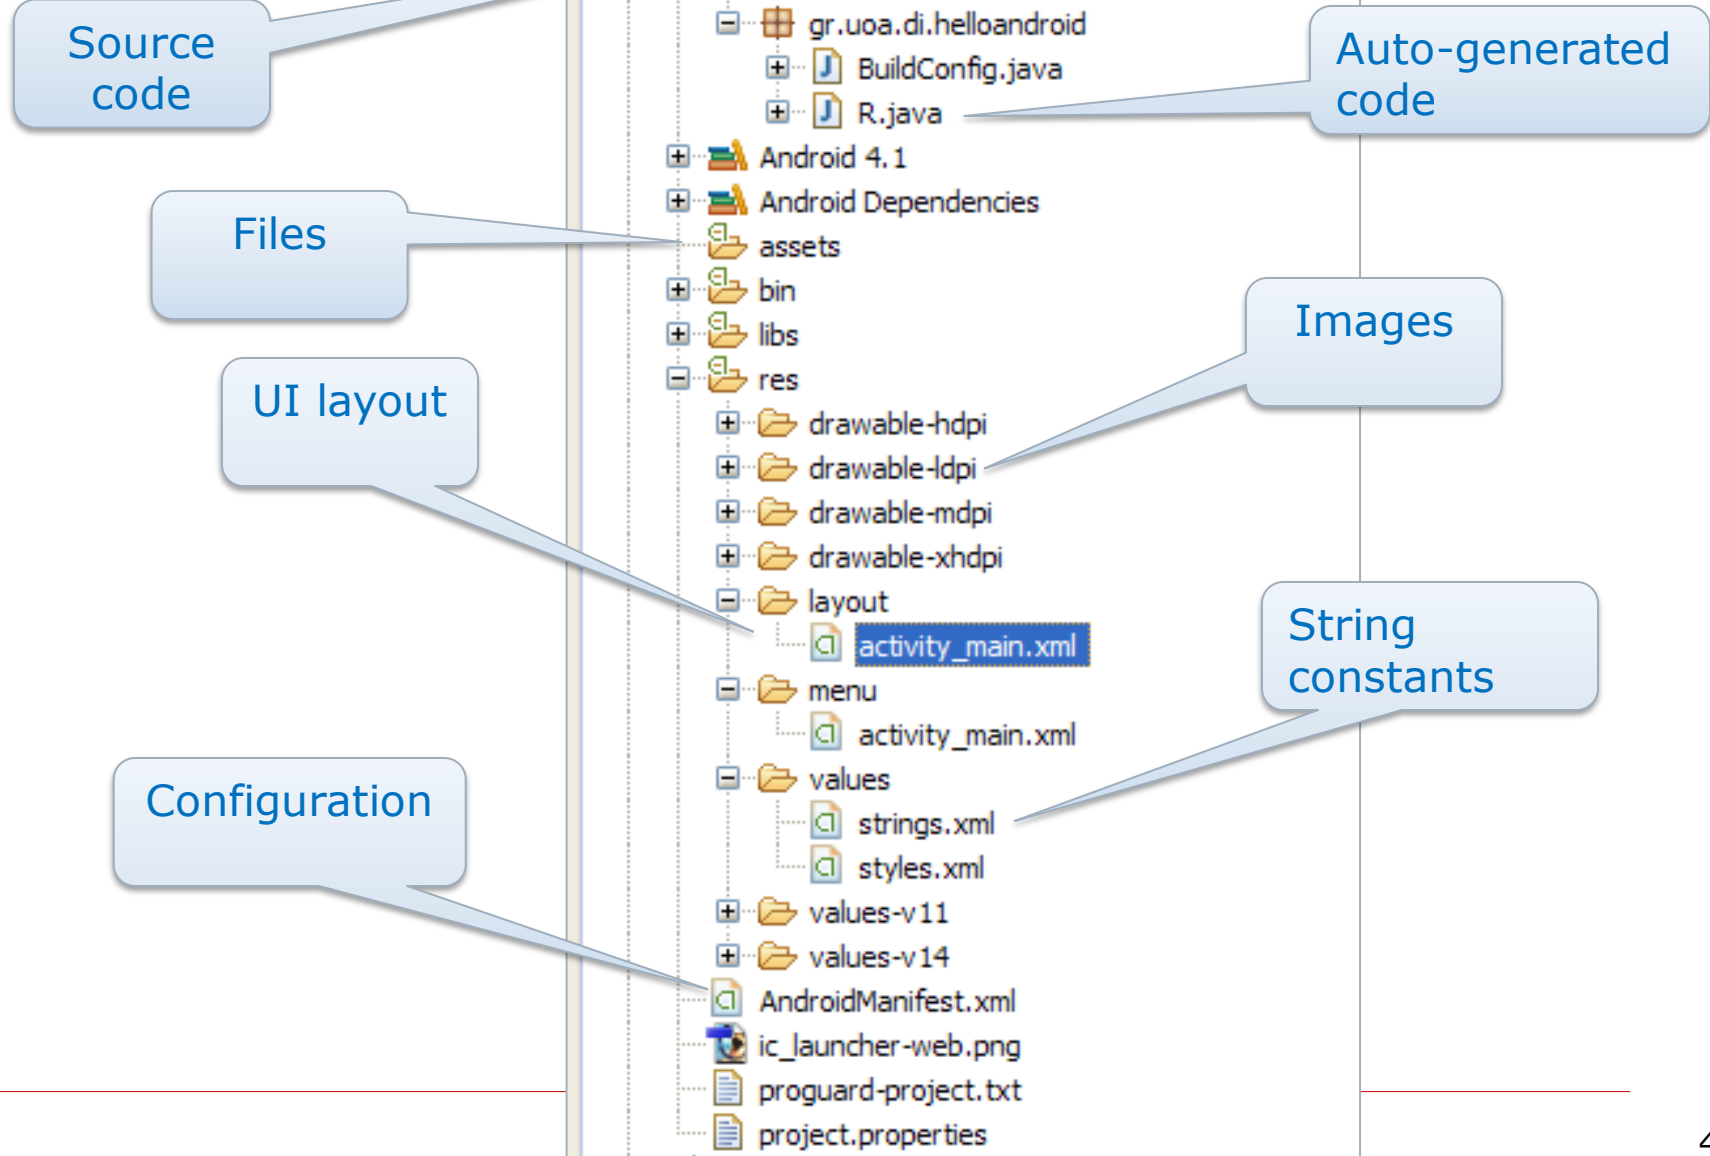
Source code

gr.uoa.di.helloandroid
BuildConfig.java
R.java

Auto-generated code

Android 4.1
Android Dependencies

Files

assets
bin
libs
res

Images

UI layout

drawable-hdpi
drawable-ldpi
drawable-mdpi
drawable-xhdpi
layout
activity_main.xml

String constants

menu
activity_main.xml
values
strings.xml
styles.xml

Configuration

values-v11
values-v14
AndroidManifest.xml
ic_launcher-web.png
proguard-project.txt
project.properties